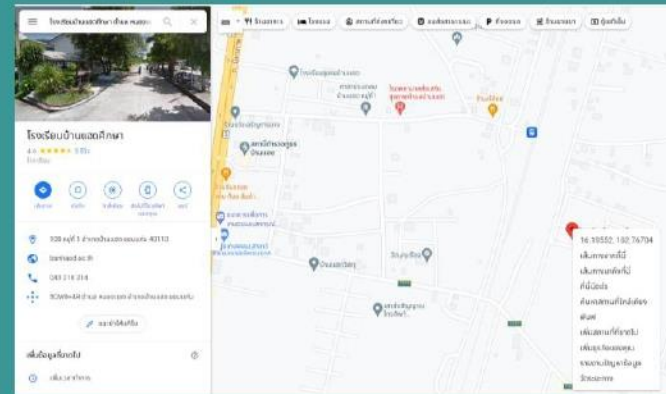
โรงเรียนบ้านแฮดศึกษา ตำบล หนองเ

ร้านอาหาร
โรงแรม
สถานที่ท่องเที่ยว
ขนส่งสาธารณะ
ที่จอดรถ
ร้านขายยา
ตู้เอทีเอ็ม

โรงเรียนบ้านแฮดศึกษา
4.6 ★★★★★ 5 รีวิว
โรงเรียน

เส้นทาง
บันทึก
ใกล้เคียง
ส่งไปยังโทรศัพท์
แชร์

109 หมู่ที่ 1 อำเภอบ้านแฮด ขอนแก่น 40110
banhad.ac.th
043 218 314
9CW8+4X อำเภอ หนองเรือ อำเภอบ้านแฮด ขอนแก่น

แนะนำให้แก้ไข

เพิ่มข้อมูลที่ขาดไป
เพิ่มเวลาทำการ

16.19552, 102.76704
เส้นทางจากที่นี่
เส้นทางมาที่นี่
ที่นี่มีอะไร
ค้นหาสถานที่ใกล้เคียง
พิมพ์
เพิ่มสถานที่ที่หายไป
เพิ่มธุรกิจของคุณ
รายงานปัญหาข้อมูล
วัดระยะทาง

บ้านแฮดวิทยา
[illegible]